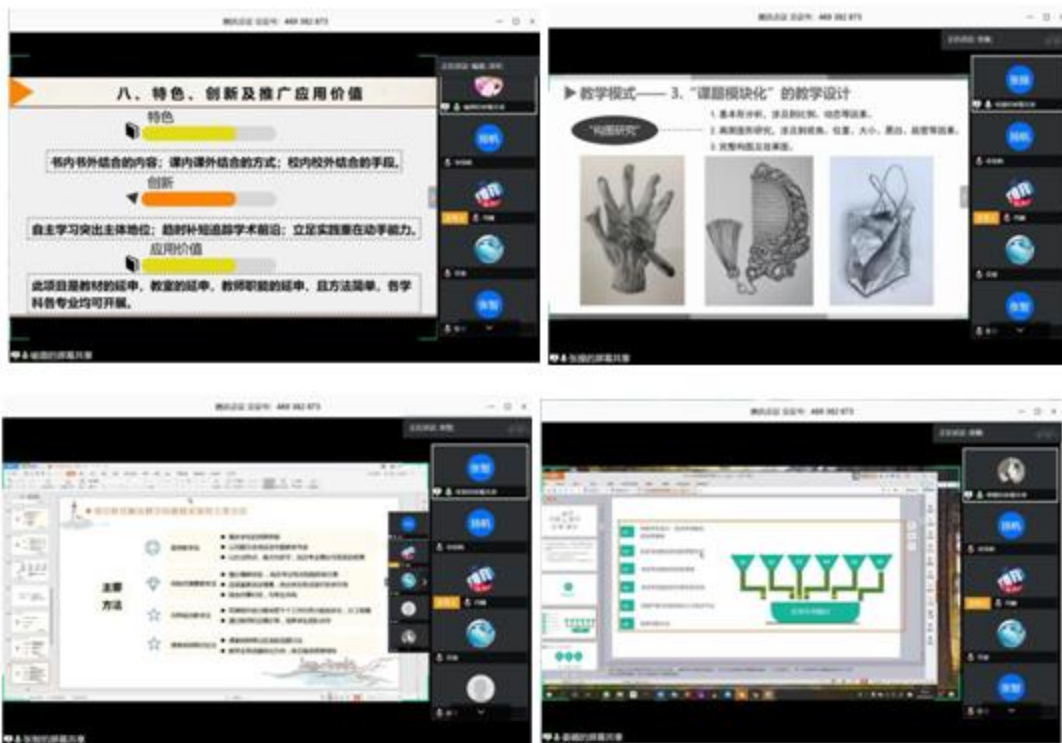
腾讯会议 会议号：466 962 673

八、特色、创新及推广应用价值

特色

书内书外结合的内容；课内课外结合的方式；校内校外结合的手段。

创新

自主学习突出主体地位；随时补短追踪学术前沿；立足实践重在动手能力。

应用价值

此项目是教材的延申，教室的延申，教师职能的延申，且方法简单，各学科各专业均可开展。

张珊

教学模式—— 3. "课题模块化" 的教学设计

"构图研究"

1. 基本形分析，涉及到比例、动态等因素。
2. 画面treatment研究，涉及到视角、位置、大小、黑白、疏密等因素。
3. 完整构图及改革图。

张珊

腾讯会议 会议号：466 962 673

张珊

主要方法

腾讯会议 会议号：466 962 673

张珊